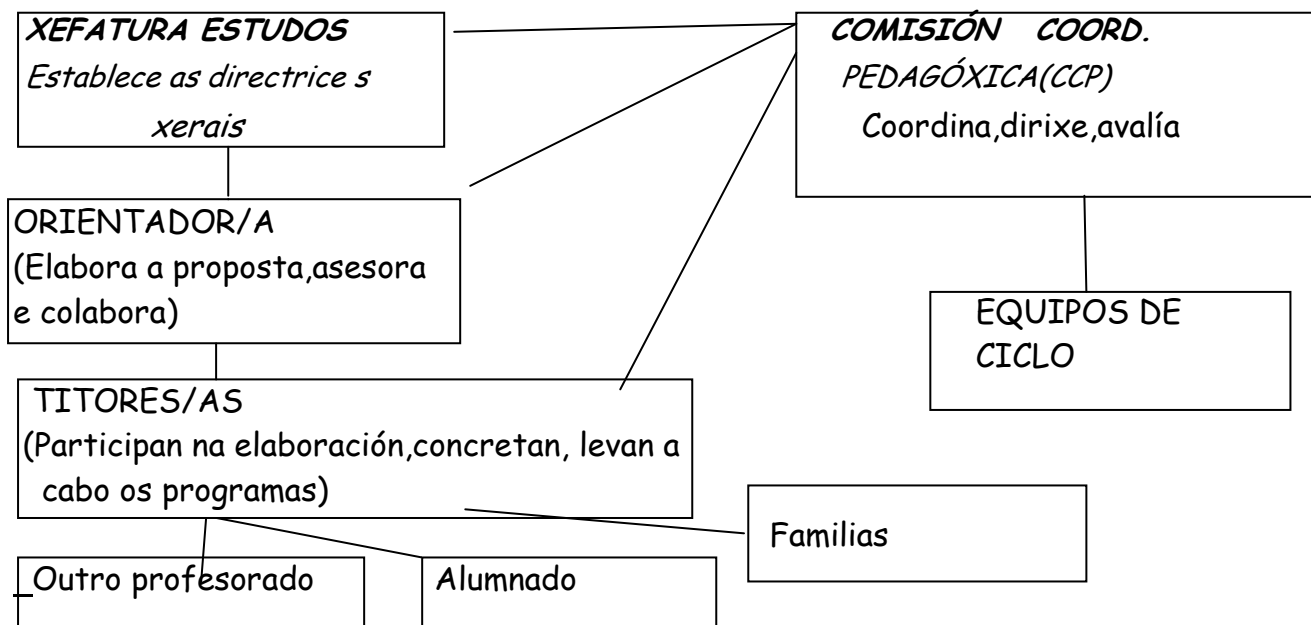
XEFATURA ESTUDOS
Establece as directrice s xerais

COMISIÓN COORD.
PEDAGÓXICA(CCP)
Coordina,dirixe,avalía

ORIENTADOR/A
(Elabora a proposta,asesora e colabora)

EQUIPOS DE CICLO

TITORES/AS
(Participan na elaboración,concretan, levan a cabo os programas)

Familias

Outro profesorado

Alumnado